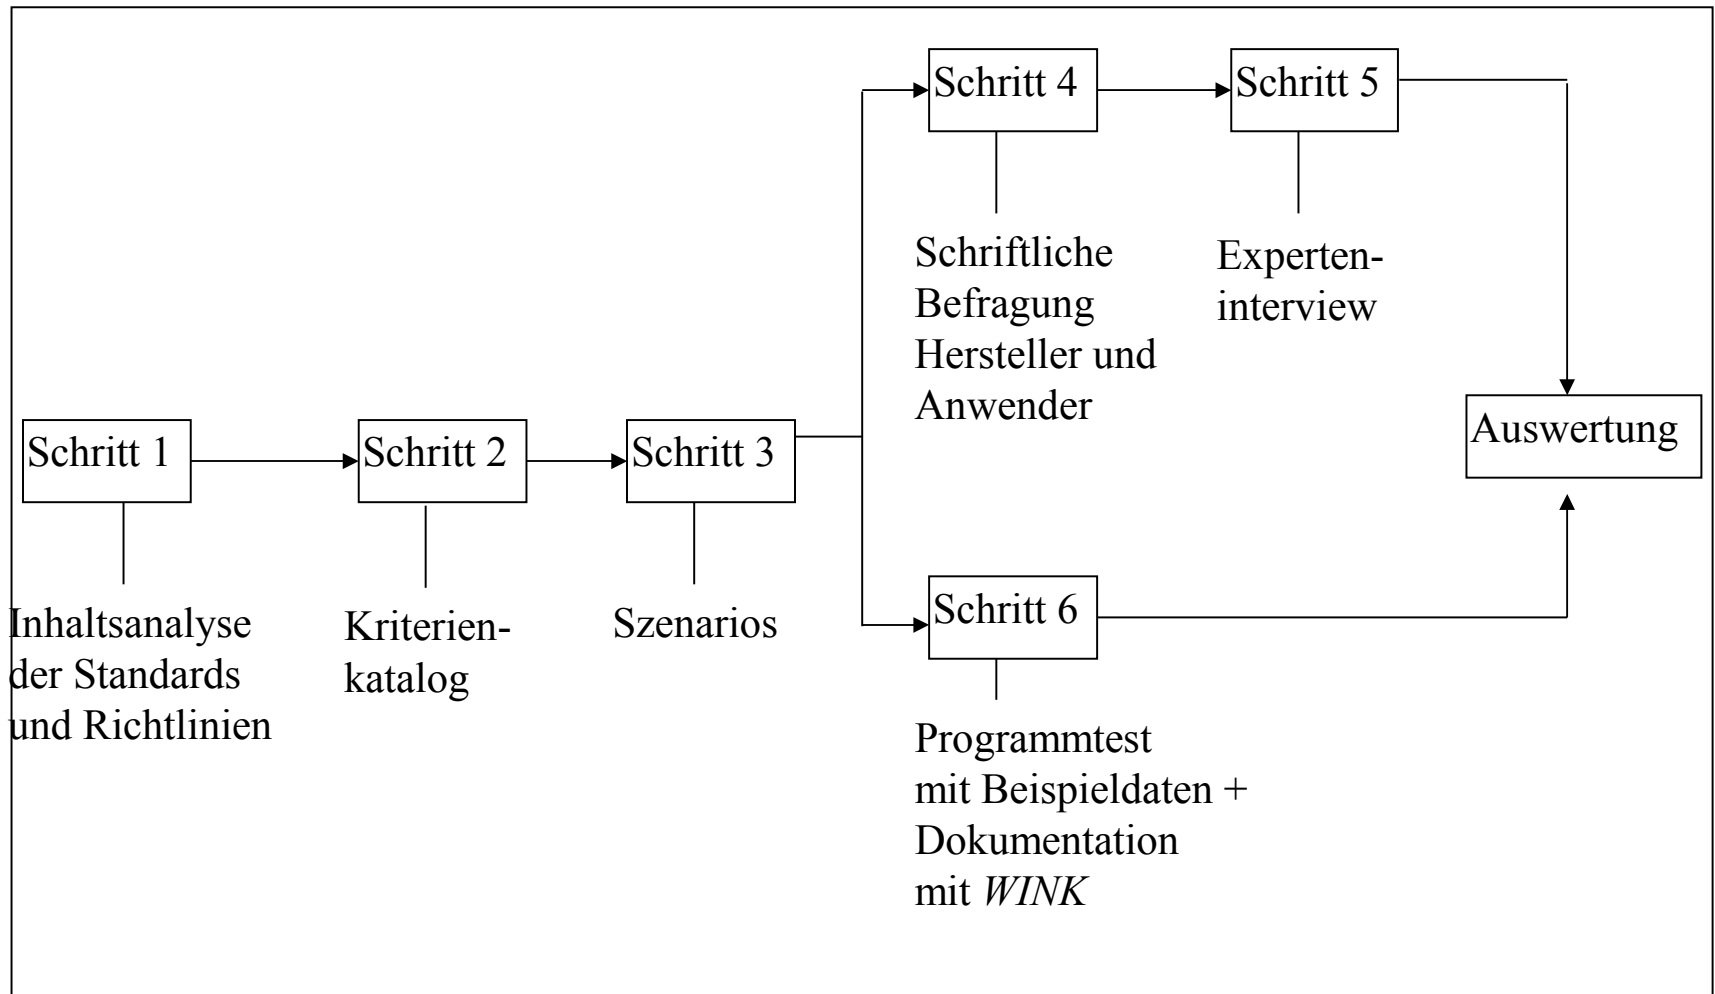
Schritt 4

Schritt 5

Schriftliche Befragung Hersteller und Anwender

Experteninterview

Schritt 1

Schritt 2

Schritt 3

Auswertung

Inhaltsanalyse der Standards und Richtlinien

Kriterienkatalog

Szenarios

Schritt 6

Programmtest mit Beispieldaten + Dokumentation mit *WINK*